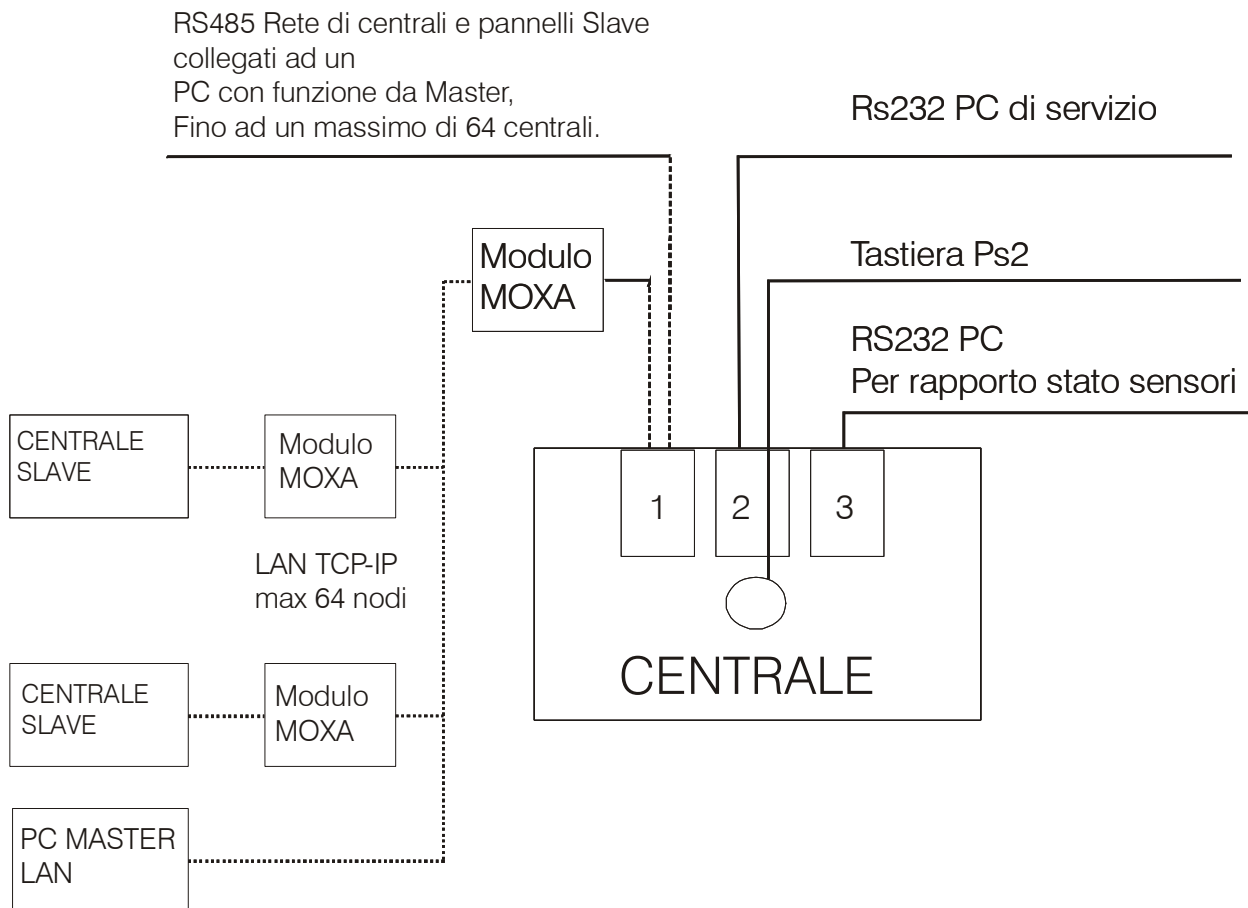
RS485 Rete di centrali e pannelli Slave
collegati ad un
PC con funzione da Master,
Fino ad un massimo di 64 centrali.

Rs232 PC di servizio

Modulo
MOXA

Tastiera Ps2

RS232 PC
Per rapporto stato sensori

CENTRALE
SLAVE

Modulo
MOXA

1

2

3

LAN TCP-IP
max 64 nodi

CENTRALE

CENTRALE
SLAVE

Modulo
MOXA

PC MASTER
LAN